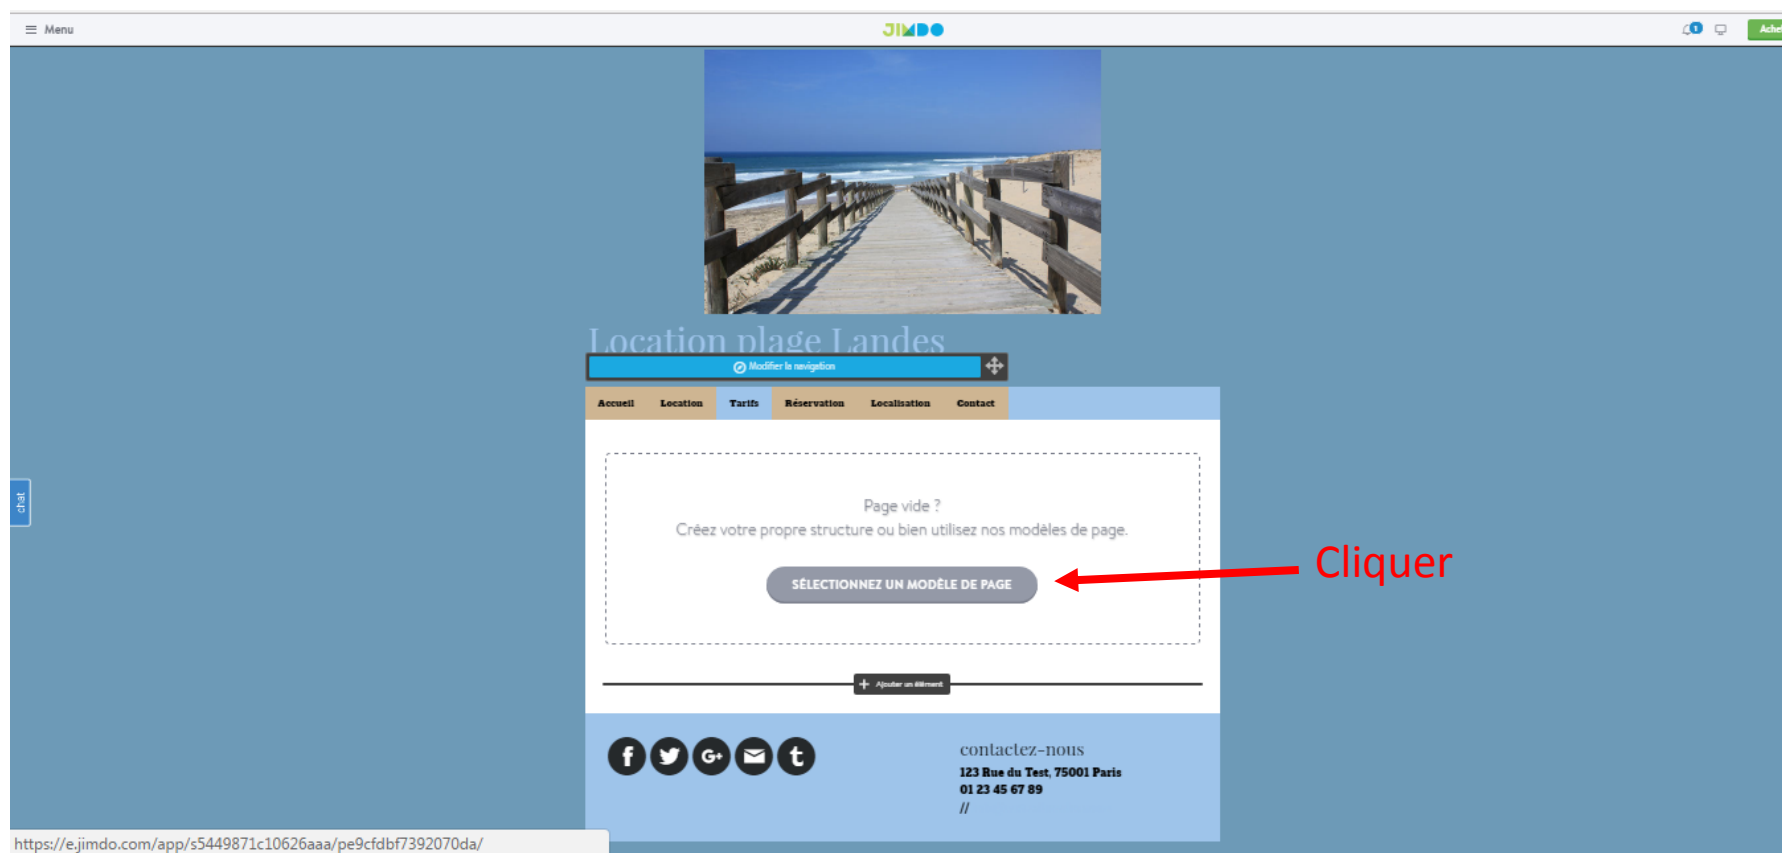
Menu

JIMDO

Ache

Location plage Landes

Modifier la navigation

Accueil Location Tarifs Réservation Localisation Contact

chat

Page vide ?
Créez votre propre structure ou bien utilisez nos modèles de page.

SÉLECTIONNEZ UN MODÈLE DE PAGE

Cliquer

Ajouter un élément

contactez-nous
123 Rue du Test, 75001 Paris
01 23 45 67 89
//

https://e.jimdo.com/app/s5449871c10626aaa/pe9cfdbf7392070da/